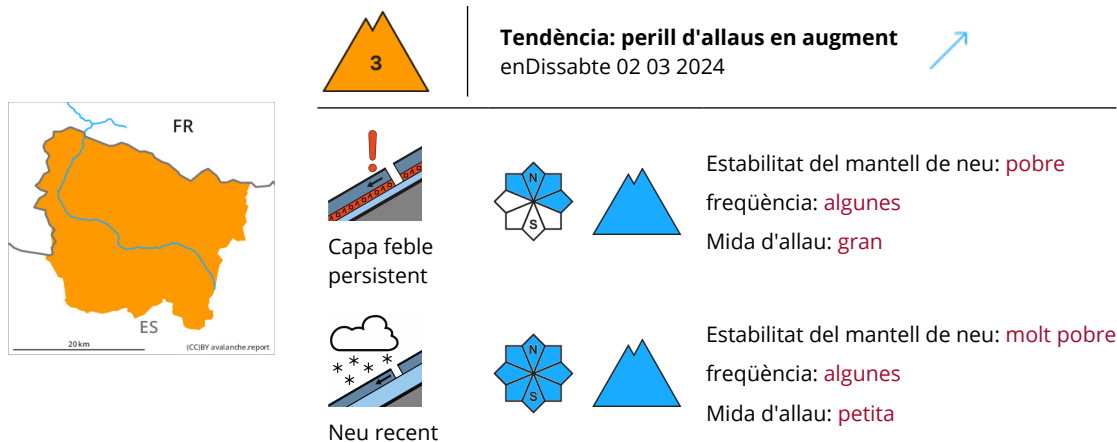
FR

ES

20 km

(CC)BY avalanche.report

3

Tendència: perill d'allaus en augment
enDissabte 02 03 2024

Capa feble persistent

N

S

Estabilitat del mantell de neu: pobre
freqüència: algunes
Mida d'allau: gran

Neu recent

N

S

Estabilitat del mantell de neu: molt pobre
freqüència: algunes
Mida d'allau: petita